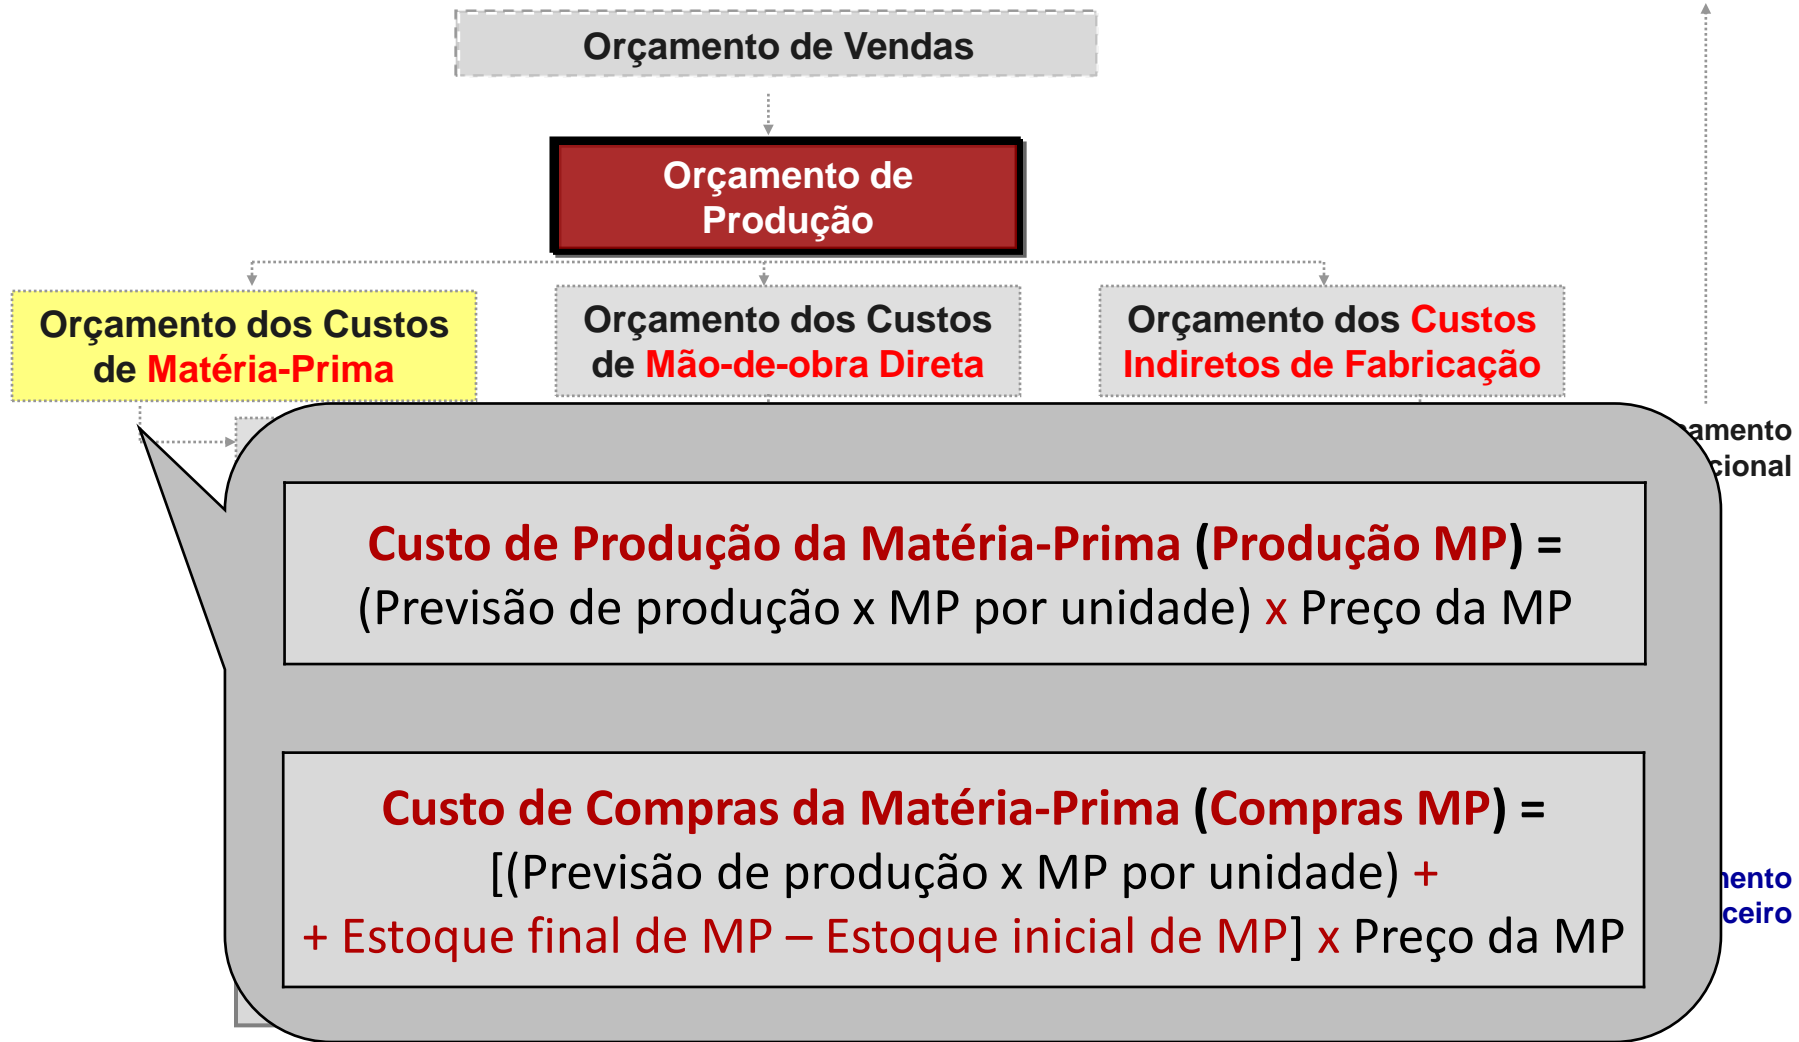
Orçamento de Vendas

Orçamento de Produção

Orçamento dos Custos de Matéria-Prima

Orçamento dos Custos de Mão-de-obra Direta

Orçamento dos Custos Indiretos de Fabricação

amento
cional

Custo de Produção da Matéria-Prima (Produção MP) =
(Previsão de produção x MP por unidade) x Preço da MP

Custo de Compras da Matéria-Prima (Compras MP) =
[(Previsão de produção x MP por unidade) +
+ Estoque final de MP – Estoque inicial de MP] x Preço da MP

ento
ceiro